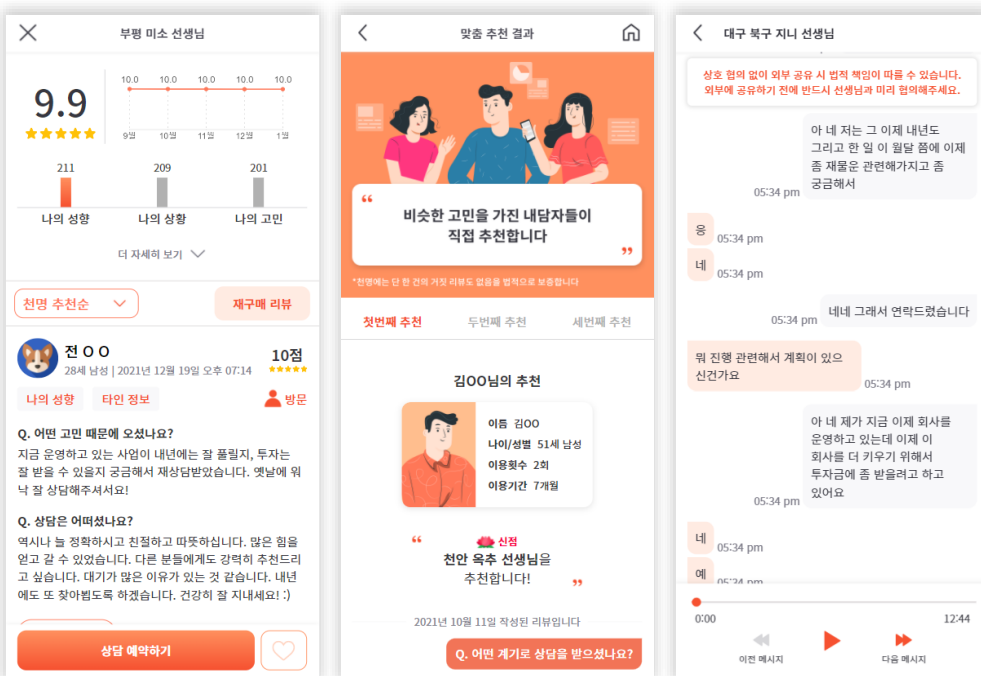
부평 미소 선생님

9.9
★★★★★

10.0 10.0 10.0 10.0 10.0
9월 10월 11월 12월 1월

211 209 201
나의 성향 나의 상황 나의 고민

더 자세히 보기

천명 추천순
재구매 리뷰

전 O O
28세 남성 | 2021년 12월 19일 오후 07:14
10점
★★★★★
나의 성향 타인 정보 방문

Q. 어떤 고민 때문에 오셨나요?
지금 운영하고 있는 사업이 내년에는 잘 풀릴지, 투자는 잘 받을 수 있을지 궁금해서 재상담받았습니다. 옛날에 워낙 잘 상담해주셔서요!

Q. 상담은 어떠셨나요?
역시나 늘 정확하시고 친절하고 따뜻하십니다. 많은 힘을 얻고 갈 수 있었습니다. 다른 분들에게도 강력히 추천드리고 싶습니다. 대기가 많은 이유가 있는 것 같습니다. 내년에도 또 찾아뵙도록 하겠습니다. 건강히 잘 지내세요! :)

상담 예약하기

맞춤 추천 결과

비슷한 고민을 가진 내담자들이 직접 추천합니다

*천명에는 단 한 건의 거짓 리뷰도 없음을 법적으로 보증합니다

첫번째 추천 두번째 추천 세번째 추천

김OO님의 추천

이름 김OO
나이/성별 51세 남성
이용횟수 2회
이용기간 7개월

신점
천안 옥추 선생님을 추천합니다!

2021년 10월 11일 작성된 리뷰입니다

Q. 어떤 계기로 상담을 받으셨나요?

대구 북구 지니 선생님

상호 협의 없이 외부 공유 시 법적 책임이 따를 수 있습니다. 외부에 공유하기 전에 반드시 선생님과 미리 협의해주세요.

아 네 저는 그 이제 내년도 그리고 한 일 이 월달 쯤에 이제 좀 재물운 관련해가지고 좀 궁금해서
05:34 pm

응
05:34 pm

네
05:34 pm

네네 그래서 연락드렸습니다
05:34 pm

뭐 진행 관련해서 계획이 있으신건가요
05:34 pm

아 네 제가 지금 이제 회사를 운영하고 있는데 이제 이 회사를 더 키우기 위해서 투자금에 좀 받을려고 하고 있어요
05:34 pm

네
05:34 pm

예
05:34 pm

0:00 12:44
이전 메시지 다음 메시지